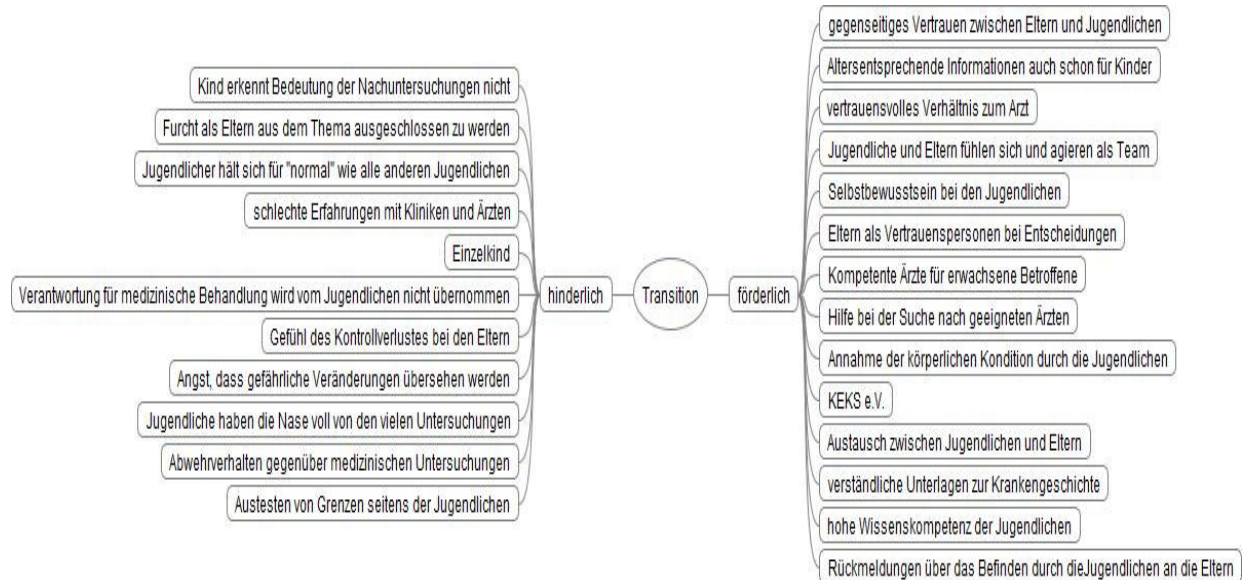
Transition

hinderlich

Kind erkennt Bedeutung der Nachuntersuchungen nicht

Furcht als Eltern aus dem Thema ausgeschlossen zu werden

Jugendlicher hält sich für "normal" wie alle anderen Jugendlichen

schlechte Erfahrungen mit Kliniken und Ärzten

Einzelkind

Verantwortung für medizinische Behandlung wird vom Jugendlichen nicht übernommen

Gefühl des Kontrollverlustes bei den Eltern

Angst, dass gefährliche Veränderungen übersehen werden

Jugendliche haben die Nase voll von den vielen Untersuchungen

Abwehrverhalten gegenüber medizinischen Untersuchungen

Austesten von Grenzen seitens der Jugendlichen

förderlich

gegenseitiges Vertrauen zwischen Eltern und Jugendlichen

Altersentsprechende Informationen auch schon für Kinder

vertrauensvolles Verhältnis zum Arzt

Jugendliche und Eltern fühlen sich und agieren als Team

Selbstbewusstsein bei den Jugendlichen

Eltern als Vertrauenspersonen bei Entscheidungen

Kompetente Ärzte für erwachsene Betroffene

Hilfe bei der Suche nach geeigneten Ärzten

Annahme der körperlichen Kondition durch die Jugendlichen

KEKS e.V.

Austausch zwischen Jugendlichen und Eltern

verständliche Unterlagen zur Krankengeschichte

hohe Wissenskompetenz der Jugendlichen

Rückmeldungen über das Befinden durch dieJugendlichen an die Eltern